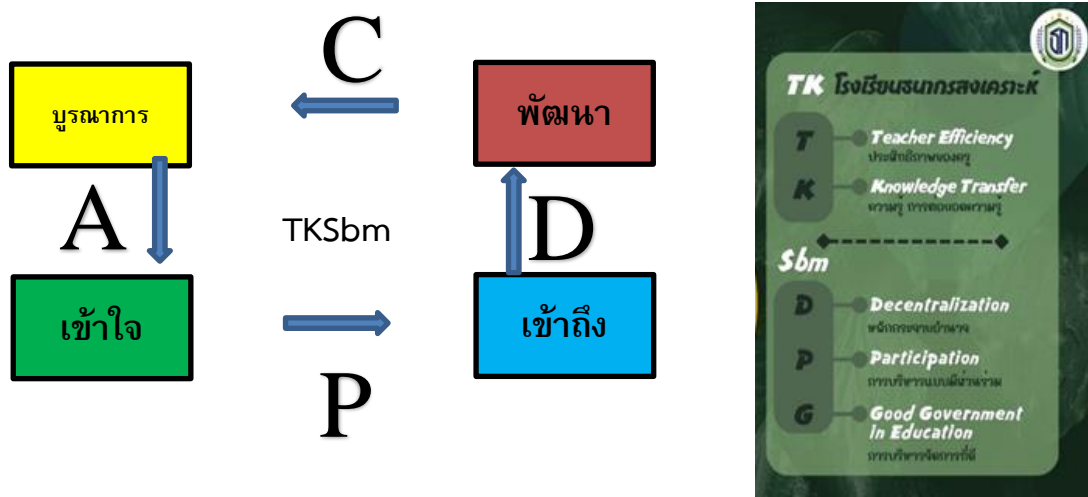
C

บูรณาการ

พัฒนา

A

TKSbm

D

เข้าใจ

เข้าถึง

P

TK โรงเรียนธนกรสงเคราะห์

T Teacher Efficiency
ประสิทธิภาพของครู

K Knowledge Transfer
ความรู้ การถ่ายทอดความรู้

Sbm

D Decentralization
หลักการกระจายอำนาจ

P Participation
การบริหารแบบมีส่วนร่วม

G Good Government in Education
การบริหารจัดการที่ดี